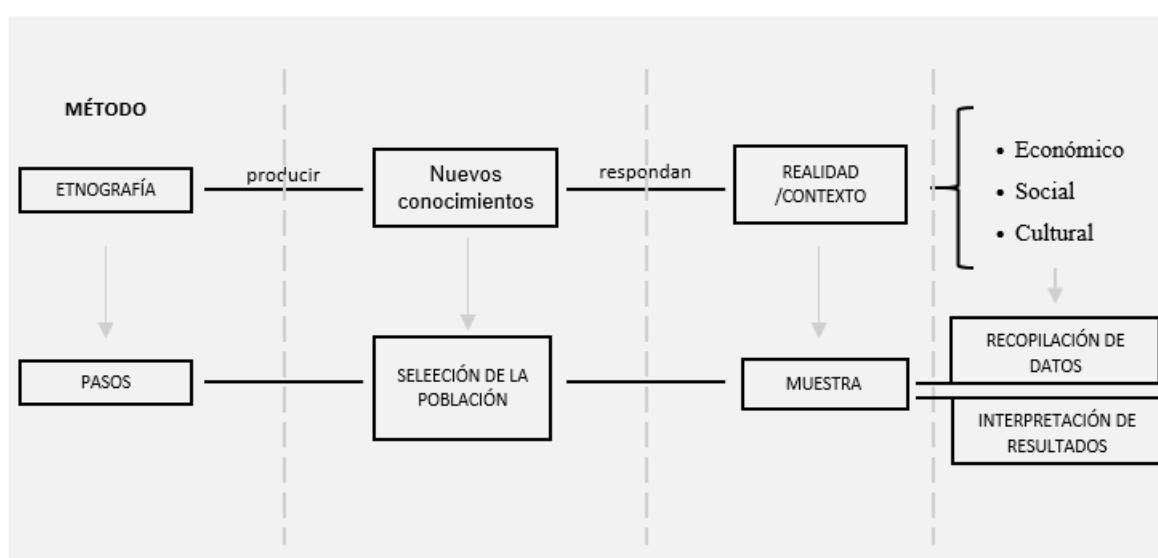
MÉTODO

ETNOGRAFÍA

producir

Nuevos conocimientos

respondan

REALIDAD /CONTEXTO

• Económico
• Social
• Cultural

PASOS

SELEECIÓN DE LA POBLACIÓN

MUESTRA

RECOPILACIÓN DE DATOS

INTERPRETACIÓN DE RESULTADOS